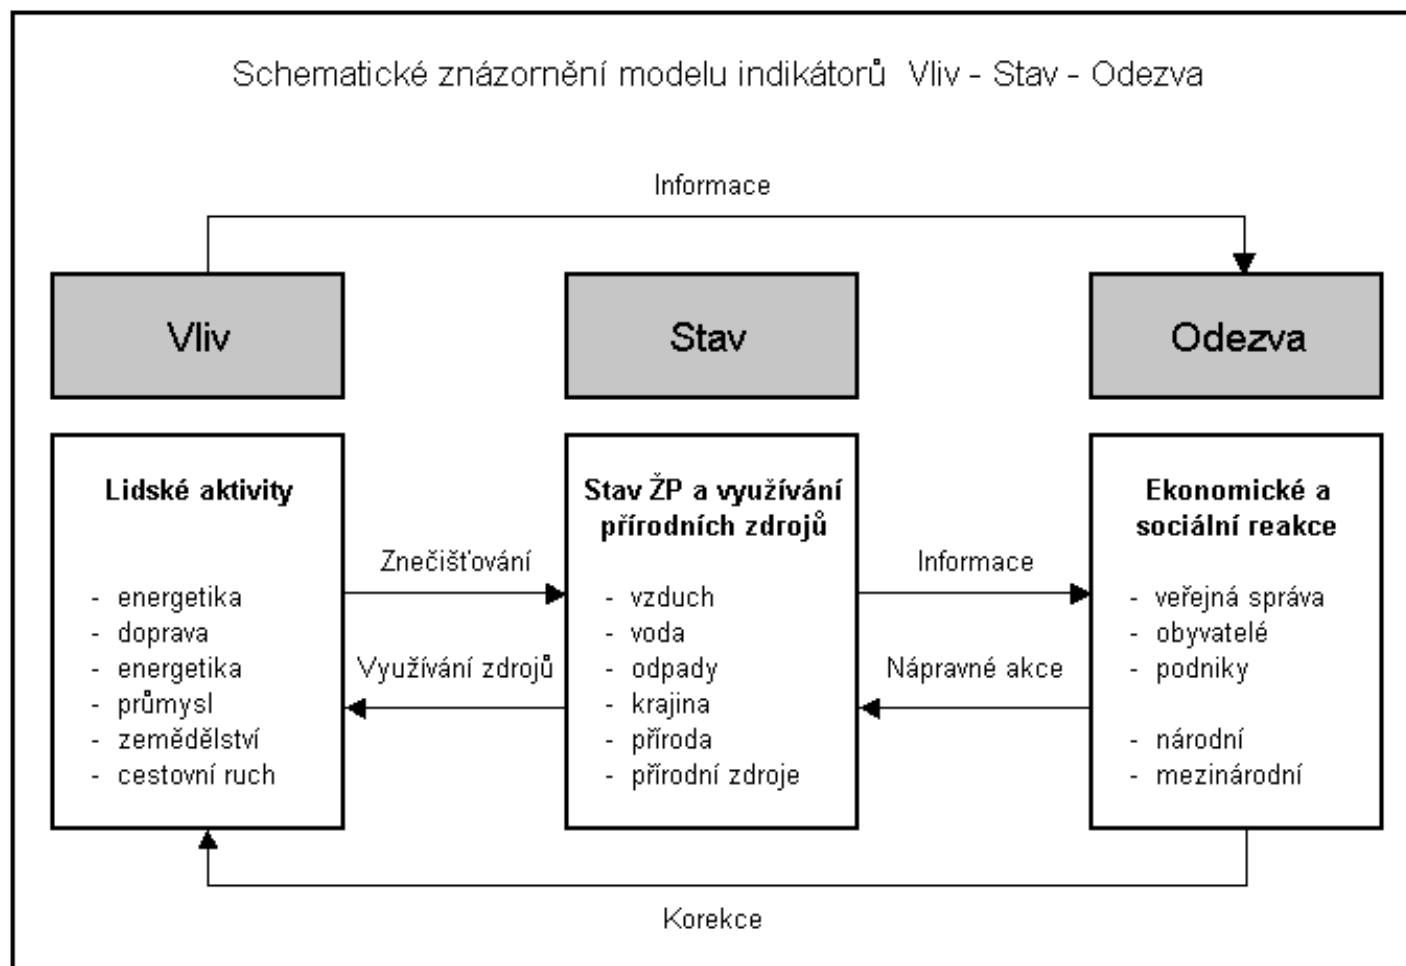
Schematické znázornění modelu indikátorů Vliv - Stav - Odezva

Informace

Vliv

Stav

Odezva

Lidské aktivity

- energetika
- doprava
- energetika
- průmysl
- zemědělství
- cestovní ruch

Znečišťování

Využívání zdrojů

Stav ŽP a využívání přírodních zdrojů

- vzduch
- voda
- odpady
- krajina
- příroda
- přírodní zdroje

Informace

Nápravné akce

Ekonomické a sociální reakce

- veřejná správa
- obyvatelé
- podniky

- národní
- mezinárodní

Korekce